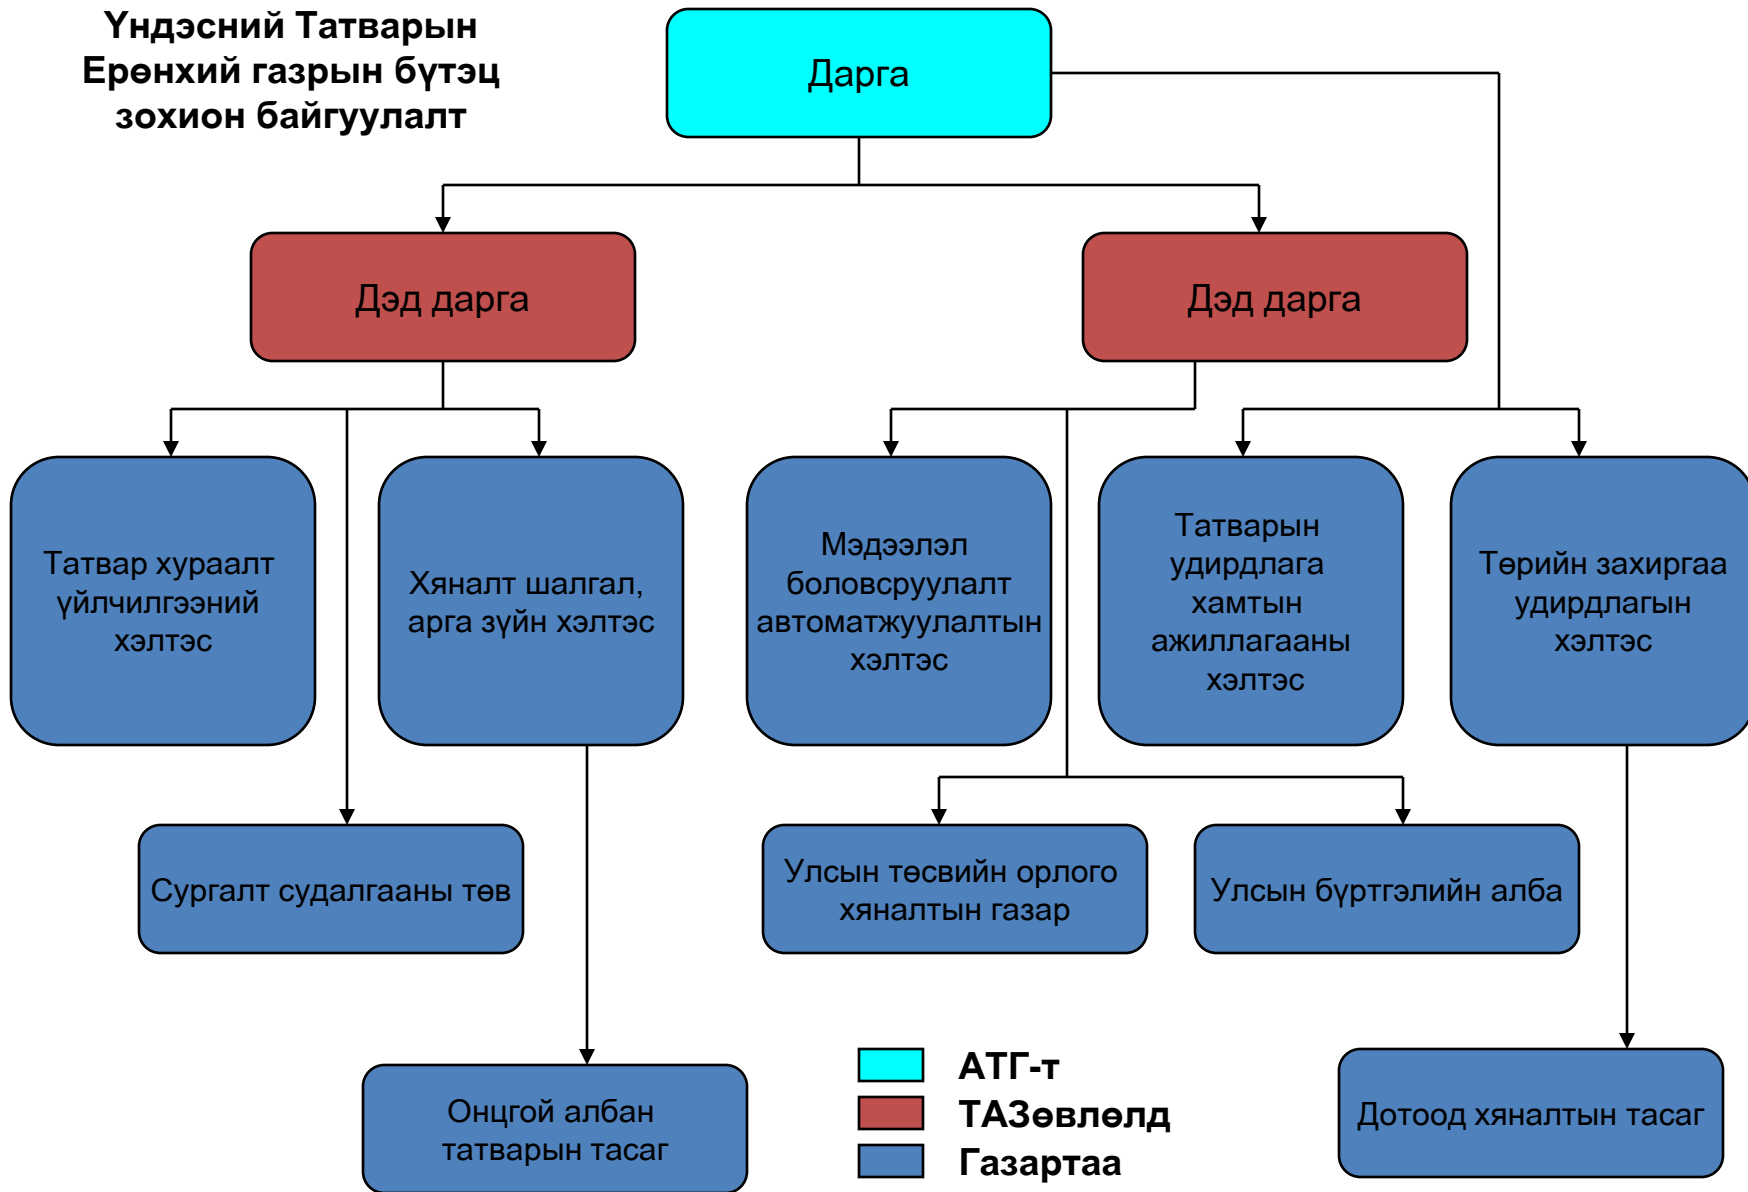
Үндэсний Татварын Ерөнхий газрын бүтэц зохион байгуулалт

Дарга

Дэд дарга

Дэд дарга

Татвар хураалт үйлчилгээний хэлтэс

Хяналт шалгал, арга зүйн хэлтэс

Мэдээлэл боловсруулалт автоматжуулалтын хэлтэс

Татварын удирдлага хамтын ажиллагааны хэлтэс

Төрийн захиргаа удирдлагын хэлтэс

Сургалт судалгааны төв

Улсын төсвийн орлого хяналтын газар

Улсын бүртгэлийн алба

Онцгой албан татварын тасаг

АТГ-т

ТАЗөвлөлд

Газартаа

Дотоод хяналтын тасаг